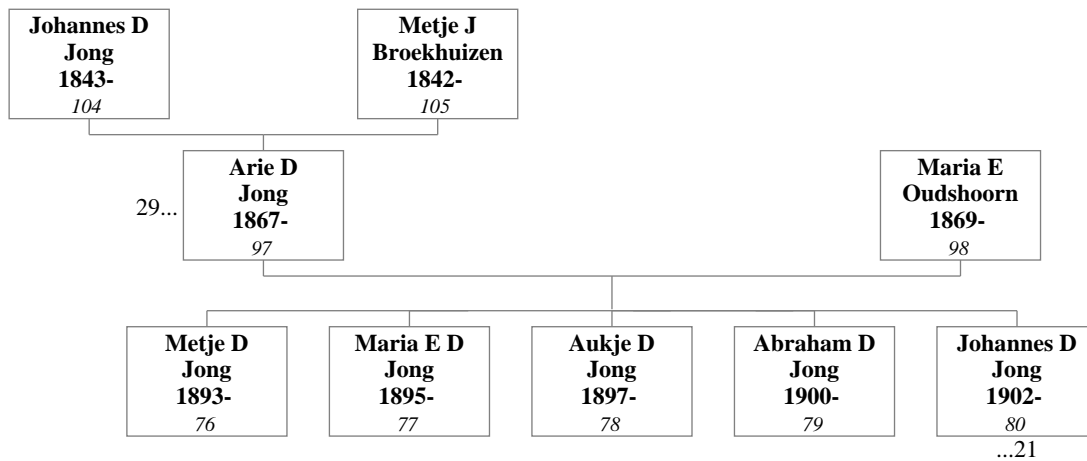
**Johannes D Jong 1843-** *104*

**Metje J Broekhuizen 1842-** *105*

29...

**Arie D Jong 1867-** *97*

**Maria E Oudshoorn 1869-** *98*

**Metje D Jong 1893-** *76*

**Maria E D Jong 1895-** *77*

**Aukje D Jong 1897-** *78*

**Abraham D Jong 1900-** *79*

**Johannes D Jong 1902-** *80*

...21